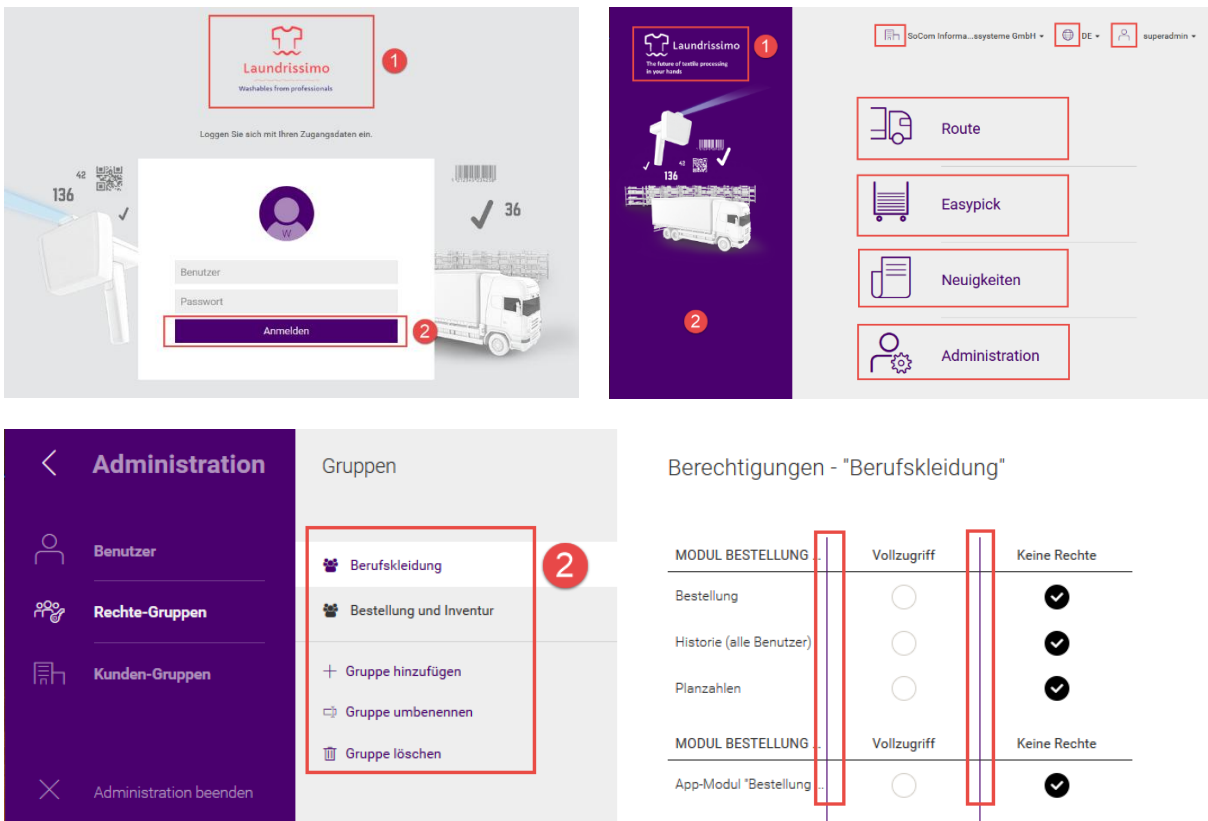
Laundrissimo
Washables from professionals
1

Loggen Sie sich mit Ihren Zugangsdaten ein.

42
136
36

W
Benutzer
Passwort
Anmelden
2

Laundrissimo
The future of textile processing in your hands
1

SoCom Informa...ssysteme GmbH DE superadmin

42
136

Route
Easypick
Neuigkeiten
Administration

2

Administration
Benutzer
Rechte-Gruppen
Kunden-Gruppen
Administration beenden

Gruppen
Berufskleidung
Bestellung und Inventur
+ Gruppe hinzufügen
Gruppe umbenennen
Gruppe löschen
2

Berechtigungen - "Berufskleidung"

| MODUL BESTELLUNG ... | Vollzugriff | Keine Rechte |
|---|---|---|
| Bestellung | | |
| Historie (alle Benutzer) | | |
| Planzahlen | | |

| MODUL BESTELLUNG ... | Vollzugriff | Keine Rechte |
|---|---|---|
| App-Modul "Bestellung ... | | |